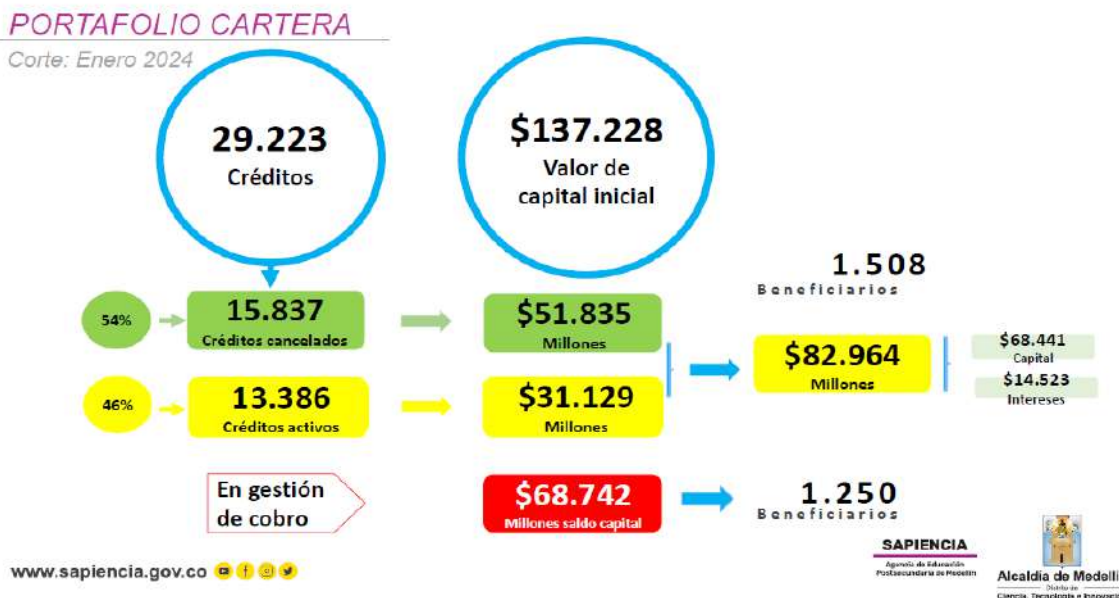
PORTAFOLIO CARTERA
Corte: Enero 2024

29.223
Créditos

$137.228
Valor de capital inicial

1.508
Beneficiarios

54%
15.837
Créditos cancelados

$51.835
Millones

$82.964
Millones

$68.441
Capital
$14.523
Intereses

46%
13.386
Créditos activos

$31.129
Millones

En gestión de cobro

$68.742
Millones saldo capital

1.250
Beneficiarios

www.sapiencia.gov.co

SAPIENCIA
Agencia de Educación Postsecundaria de Medellín

Alcaldía de Medellí
Distrito de
Ciencia, Tecnología e Innovació